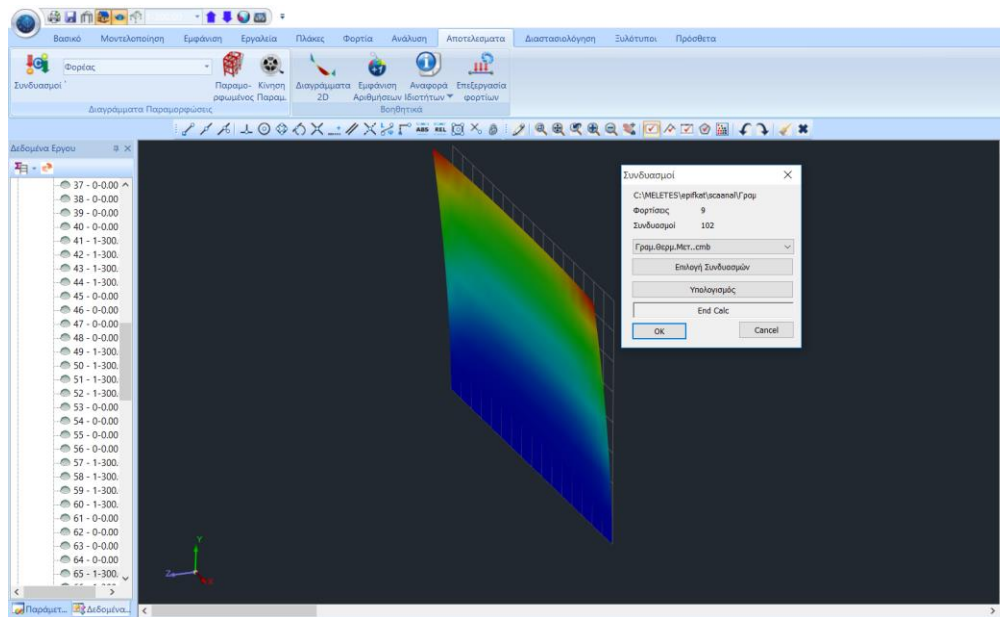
Βασικό Μοντελοποίηση Εμφάνιση Εργαλεία Πλάκες Φορτία Ανάλυση Αποτελέσματα Διαστασιολόγηση Ξυλότυποι Πρόσθετα

Συνδυασμοί

Φορέας

Παραμορφωμένος

Κίνηση Παραμ.

Διαγράμματα Παραμορφώσεις

Διαγράμματα 2D

Εμφάνιση Αριθμήσεων

Αναφορά Ιδιοτήτων

Επεξεργασία φορτίων

Βοηθητικά

Δεδομένα Εργου

37 - 0-0.00
38 - 0-0.00
39 - 0-0.00
40 - 0-0.00
41 - 1-300.
42 - 1-300.
43 - 1-300.
44 - 1-300.
45 - 0-0.00
46 - 0-0.00
47 - 0-0.00
48 - 0-0.00
49 - 1-300.
50 - 1-300.
51 - 1-300.
52 - 1-300.
53 - 0-0.00
54 - 0-0.00
55 - 0-0.00
56 - 0-0.00
57 - 1-300.
58 - 1-300.
59 - 1-300.
60 - 1-300.
61 - 0-0.00
62 - 0-0.00
63 - 0-0.00
64 - 0-0.00
65 - 1-300.

Παράμετ... Δεδομένα...

Y
Z
X

Συνδυασμοί

C:\MELETES\epifkat\acaanal\Γραμ

Φορτίσεις 9

Συνδυασμοί 102

Γραμ.Θερμ.Μετ..cmb

Επιλογή Συνδυασμών

Υπολογισμός

End Calc

OK

Cancel